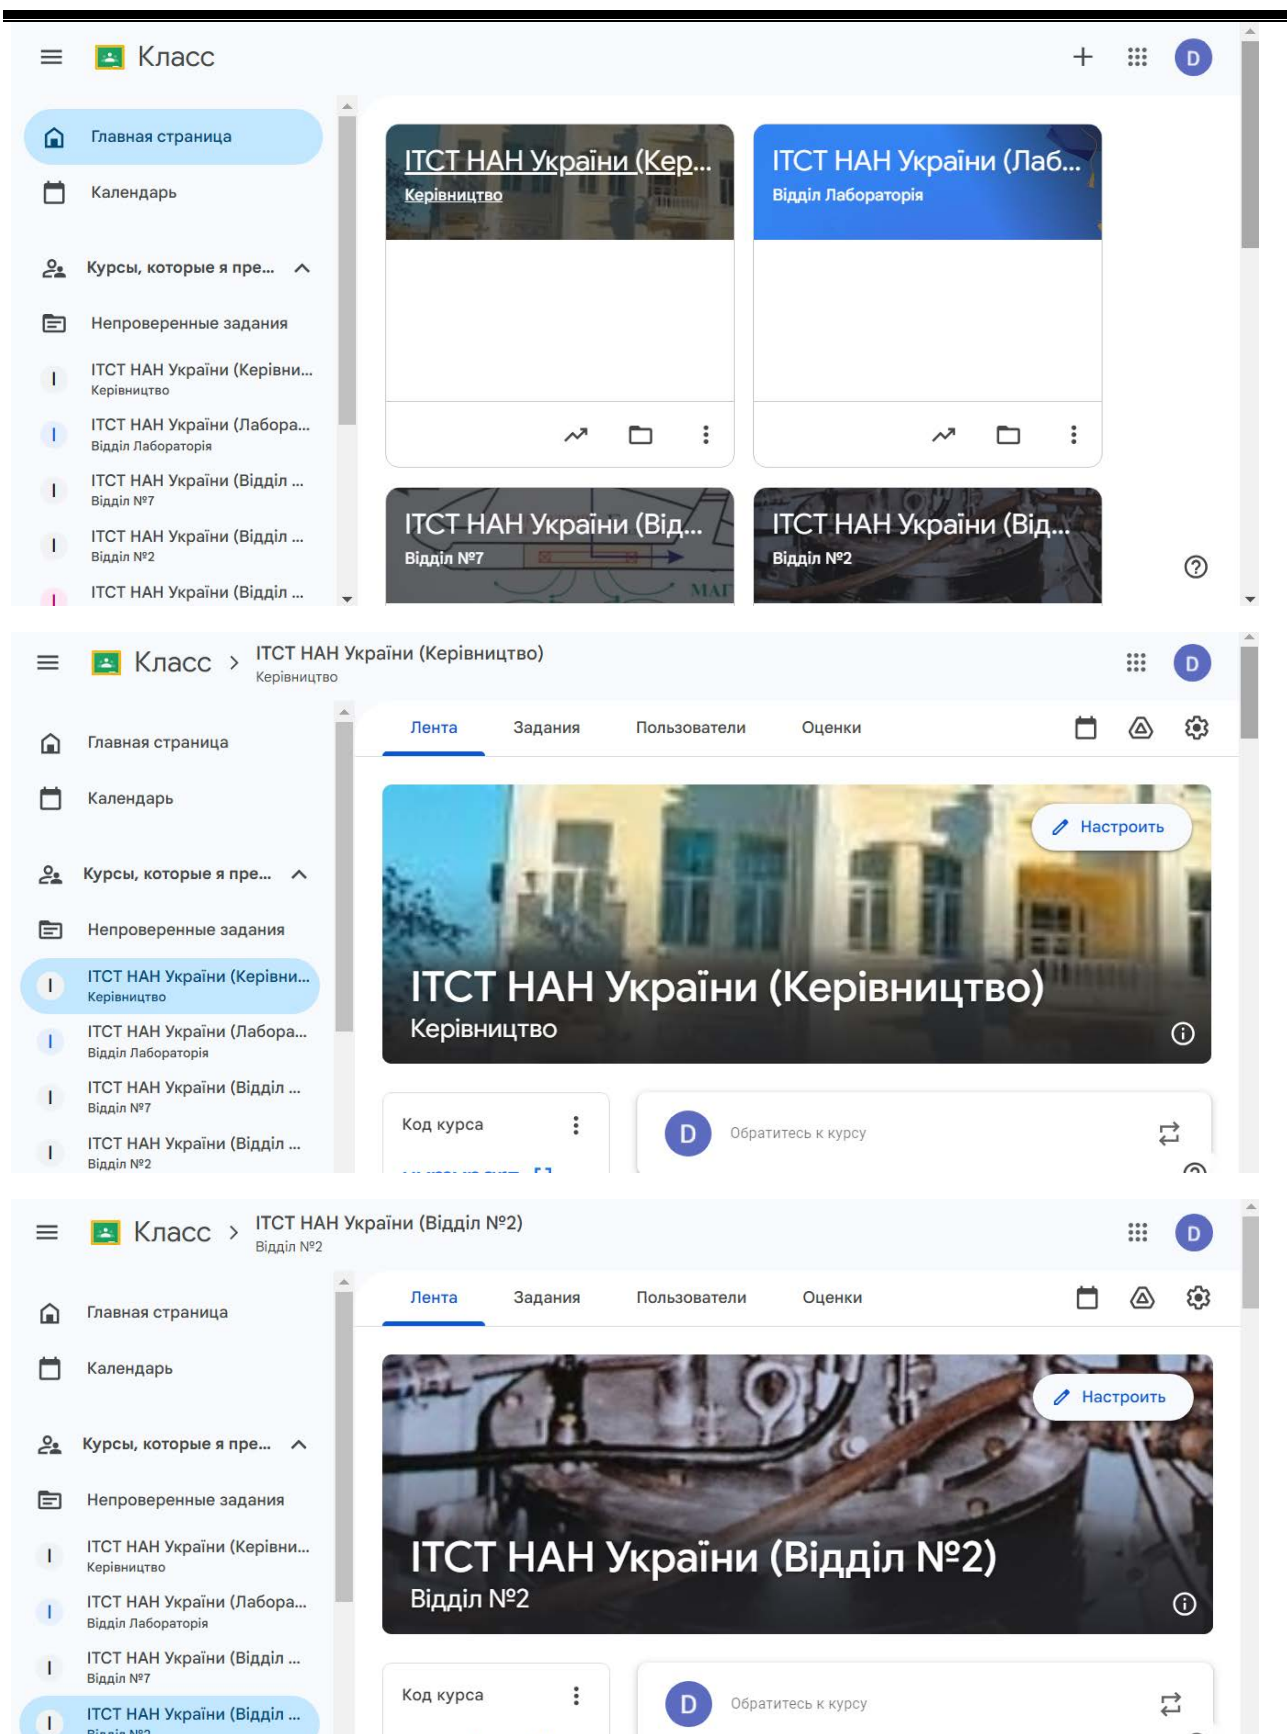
Класс

D

Главная страница

Календарь

Курсы, которые я пре...

Непроверенные задания

І ІТСТ НАН України (Керівни...
Керівництво

І ІТСТ НАН України (Лабора...
Відділ Лабораторія

І ІТСТ НАН України (Відділ ...
Відділ №7

І ІТСТ НАН України (Відділ ...
Відділ №2

І ІТСТ НАН України (Відділ ...

ІТСТ НАН України (Кер...
Керівництво

ІТСТ НАН України (Лаб...
Відділ Лабораторія

ІТСТ НАН України (Від...
Відділ №7

ІТСТ НАН України (Від...
Відділ №2

Класс > ІТСТ НАН України (Керівництво)
Керівництво

D

Главная страница

Календарь

Курсы, которые я пре...

Непроверенные задания

І ІТСТ НАН України (Керівни...
Керівництво

І ІТСТ НАН України (Лабора...
Відділ Лабораторія

І ІТСТ НАН України (Відділ ...
Відділ №7

І ІТСТ НАН України (Відділ ...
Відділ №2

Лента Задания Пользователи Оценки

Настроить

ІТСТ НАН України (Керівництво)
Керівництво

Код курса

D Обратитесь к курсу

Класс > ІТСТ НАН України (Відділ №2)
Відділ №2

D

Главная страница

Календарь

Курсы, которые я пре...

Непроверенные задания

І ІТСТ НАН України (Керівни...
Керівництво

І ІТСТ НАН України (Лабора...
Відділ Лабораторія

І ІТСТ НАН України (Відділ ...
Відділ №7

І ІТСТ НАН України (Відділ ...

Лента Задания Пользователи Оценки

Настроить

ІТСТ НАН України (Відділ №2)
Відділ №2

Код курса

D Обратитесь к курсу